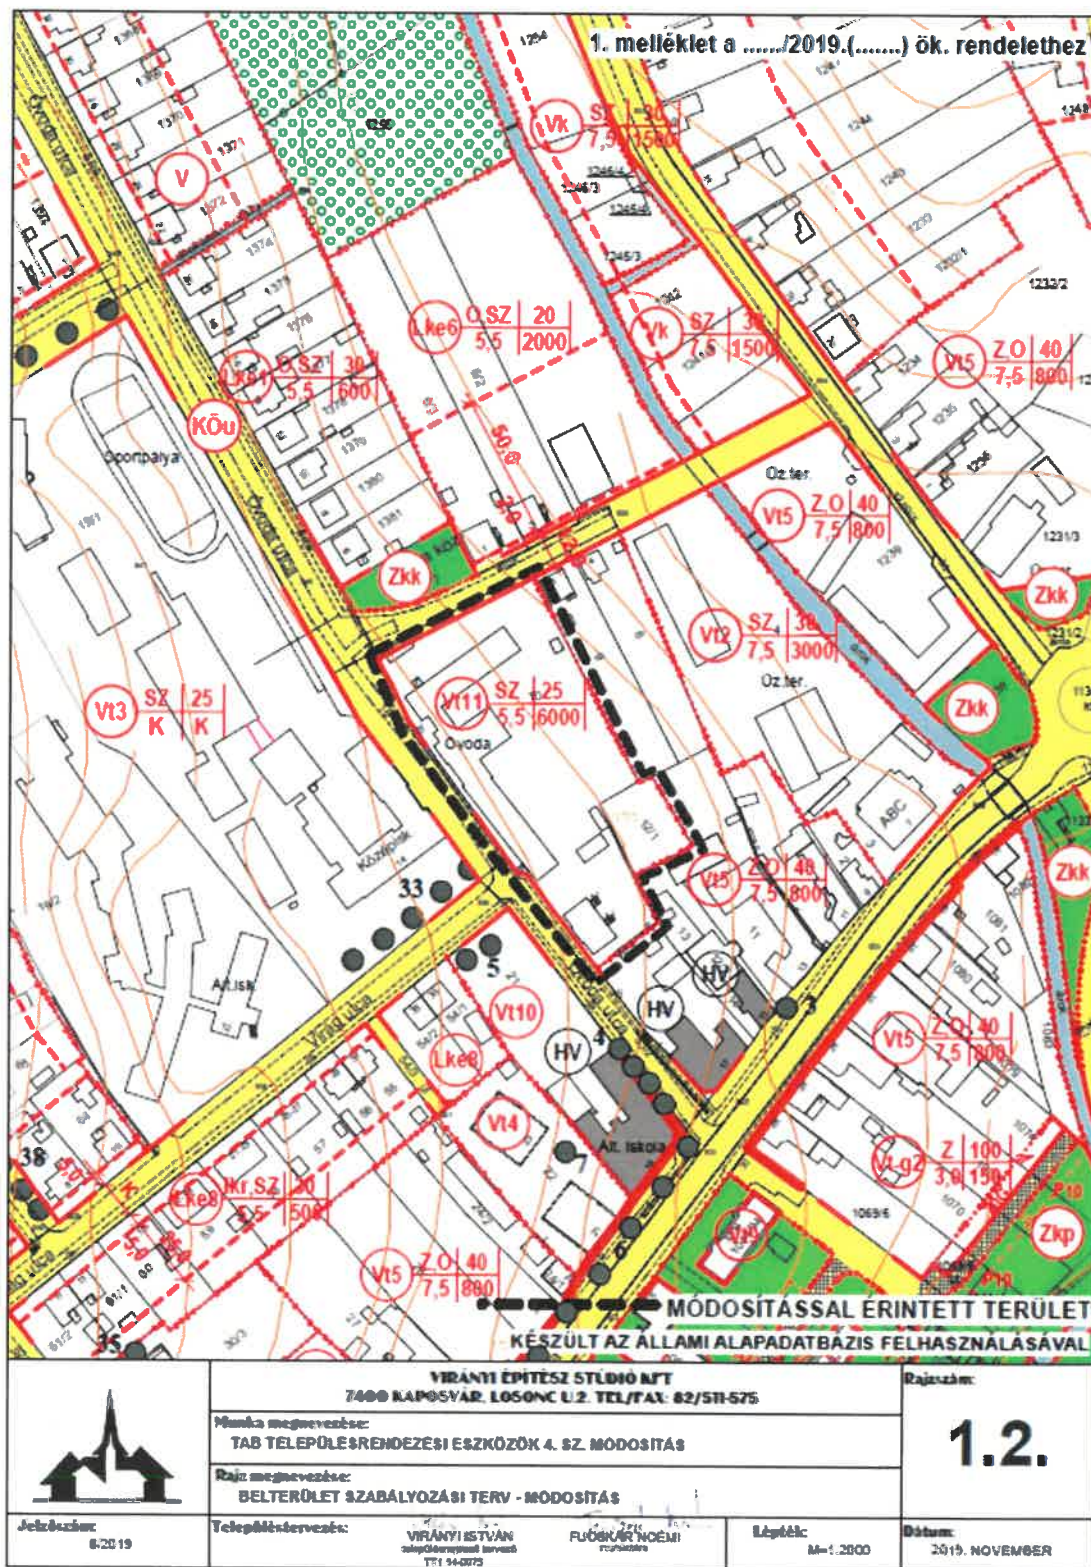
1. melléklet a ....../2019.(........) ök. rendelethez

Vk ST 30 7,5 1500

V

Lke6 O SZ 20 5,5 2000

Vk SZ 30 7,5 1500

Vt5 Z O 40 7,5 800

Lke1 O SZ 30 5,5 600

KÖu

Sportpálya

Oz.ter.

Vt5 Z O 40 7,5 800

Zkk

Zkk

Vt2 SZ 30 7,5 3000

Oz.ter.

Vt3 SZ 25 K K

Vt11 SZ 25 5,5 6000

Óvoda

Zkk

ABC

Vt5 Z O 40 7,5 800

Zkk

33

Ált.isk.

5

HV

HV

Vt10

HV

4

3

Vt5 Z O 40 7,5 800

Lke8

Vt4

Ált. iskola

Vt gZ Z 100 3,0 150

38

Lke8 Hr.SZ 30 5,5 500

Zkp

Vt5 Z O 40 7,5 800

MÓDOSÍTÁSSAL ÉRINTETT TERÜLET

KÉSZÜLT AZ ÁLLAMI ALAPADATBÁZIS FELHASZNÁLÁSÁVAL

35

VIRÁNYI ÉPÍTÉSZ STÚDIÓ KFT
7400 KAPOSVÁR, LOSONC U.2. TEL/FAX: 82/511-575

Rajzszám:

1.2.

Munka megnevezése:
TAB TELEPÜLÉSRENDEZÉSI ESZKÖZÖK 4. SZ. MÓDOSÍTÁS

Rajz megnevezése:
BELTERÜLET SZABÁLYOZÁSI TERV - MÓDOSÍTÁS

Jelzőszám:
6/2019

Településtervezés:
VIRÁNYI ISTVÁN
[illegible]
FUDOKÁR NOÉMI
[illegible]

Lépték:
M=1:2000

Dátum:
2019. NOVEMBER